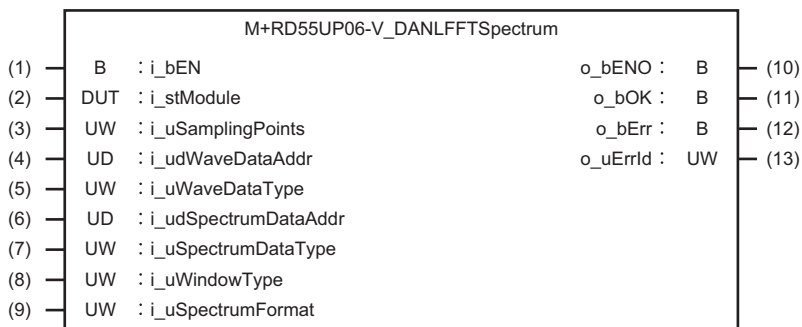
M+RD55UP06-V_DANLFFTSpectrum

(1) B : i_bEN
(2) DUT : i_stModule
(3) UW : i_uSamplingPoints
(4) UD : i_udWaveDataAddr
(5) UW : i_uWaveDataType
(6) UD : i_udSpectrumDataAddr
(7) UW : i_uSpectrumDataType
(8) UW : i_uWindowType
(9) UW : i_uSpectrumFormat

o_bENO : B (10)
o_bOK : B (11)
o_bErr : B (12)
o_uErrId : UW (13)